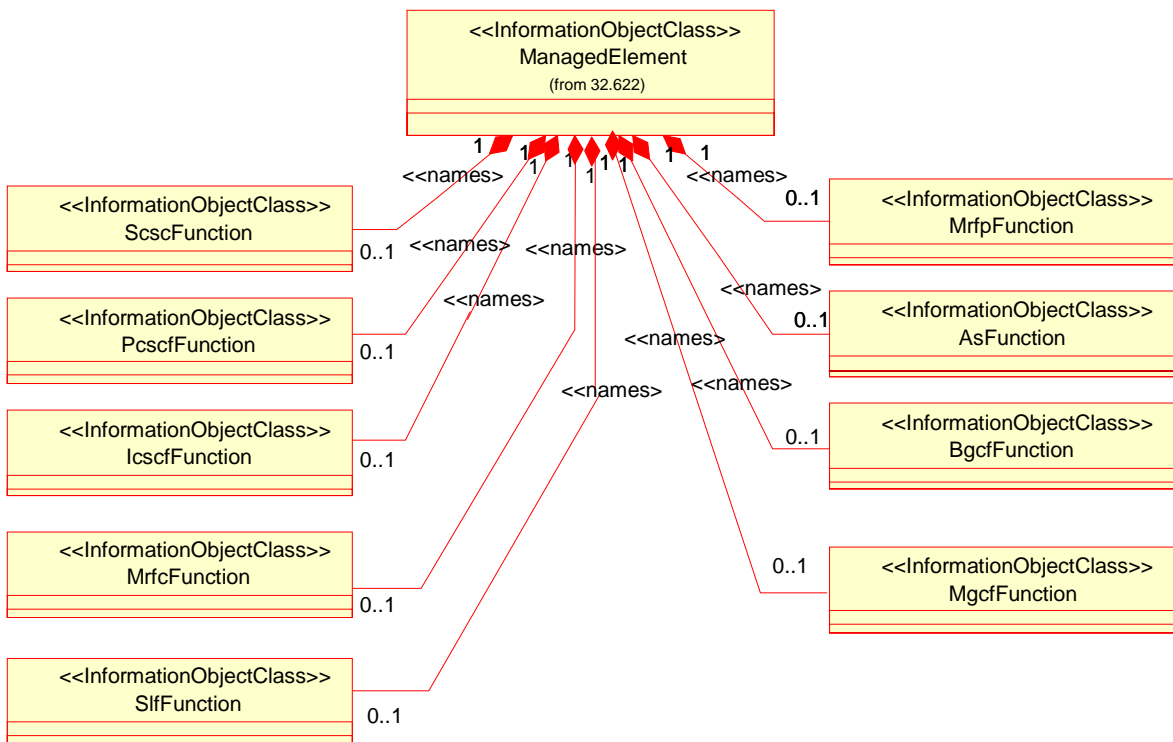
<<InformationObjectClass>>
ManagedElement
(from 32.622)

1 1 1 1 1 1 1 1 1

<<names>>
<<names>>
<<names>>
<<names>>
<<names>>
<<names>>
<<names>>
<<names>>
<<names>>

<<InformationObjectClass>>
ScscFunction
0..1

<<InformationObjectClass>>
PcscfFunction
0..1

<<InformationObjectClass>>
IcscfFunction
0..1

<<InformationObjectClass>>
MrfcFunction
0..1

<<InformationObjectClass>>
SlfFunction
0..1

0..1
<<InformationObjectClass>>
MrfpFunction

0..1
<<InformationObjectClass>>
AsFunction

0..1
<<InformationObjectClass>>
BgcfFunction

0..1
<<InformationObjectClass>>
MgcfFunction